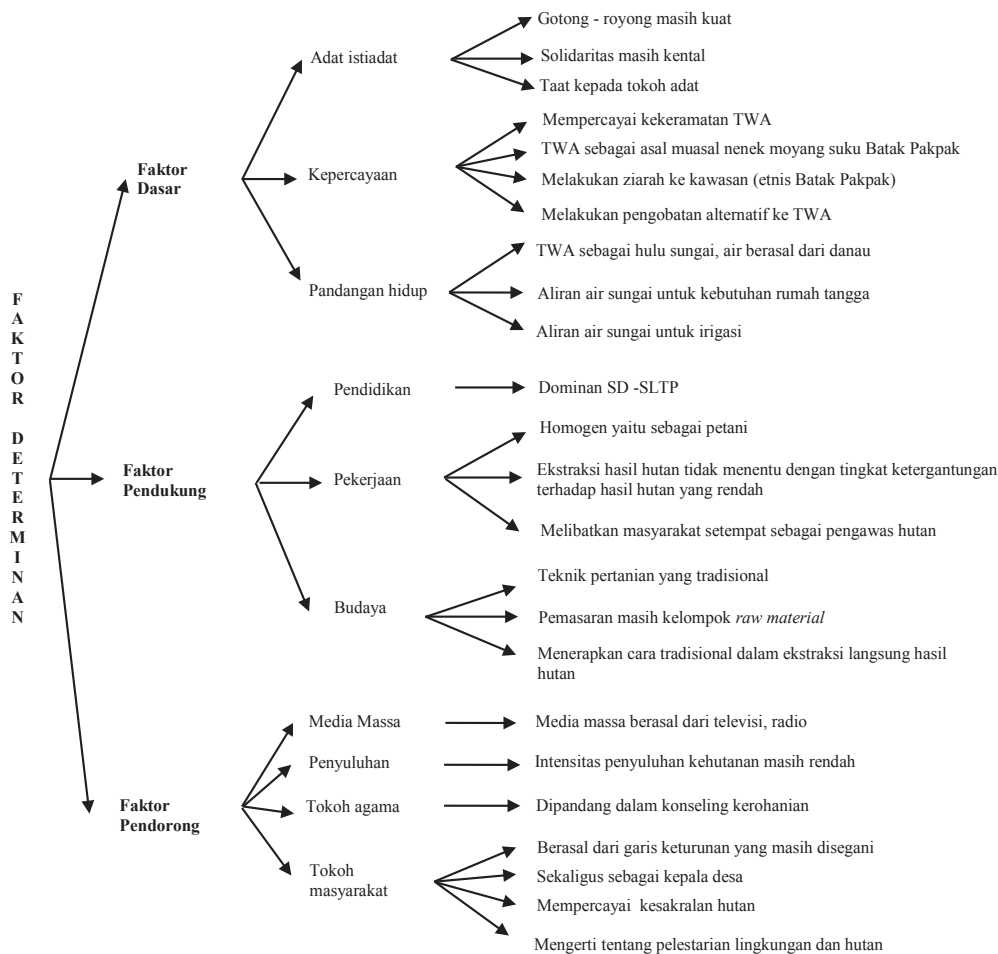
FAKTOR DETERMINAN

Faktor Dasar

Adat istiadat
Gotong - royong masih kuat
Solidaritas masih kental
Taat kepada tokoh adat

Kepercayaan
Mempercayai kekeramatan TWA
TWA sebagai asal muasal nenek moyang suku Batak Pakpak
Melakukan ziarah ke kawasan (etnis Batak Pakpak)
Melakukan pengobatan alternatif ke TWA

Pandangan hidup
TWA sebagai hulu sungai, air berasal dari danau
Aliran air sungai untuk kebutuhan rumah tangga
Aliran air sungai untuk irigasi

Faktor Pendukung

Pendidikan
Dominan SD -SLTP

Pekerjaan
Homogen yaitu sebagai petani
Ekstraksi hasil hutan tidak menentu dengan tingkat ketergantungan terhadap hasil hutan yang rendah
Melibatkan masyarakat setempat sebagai pengawas hutan

Budaya
Teknik pertanian yang tradisional
Pemasaran masih kelompok *raw material*
Menerapkan cara tradisional dalam ekstraksi langsung hasil hutan

Faktor Pendorong

Media Massa
Media massa berasal dari televisi, radio

Penyuluhan
Intensitas penyuluhan kehutanan masih rendah

Tokoh agama
Dipandang dalam konseling kerohanian

Tokoh masyarakat
Berasal dari garis keturunan yang masih disegani
Sekaligus sebagai kepala desa
Mempercayai kesakralan hutan
Mengerti tentang pelestarian lingkungan dan hutan